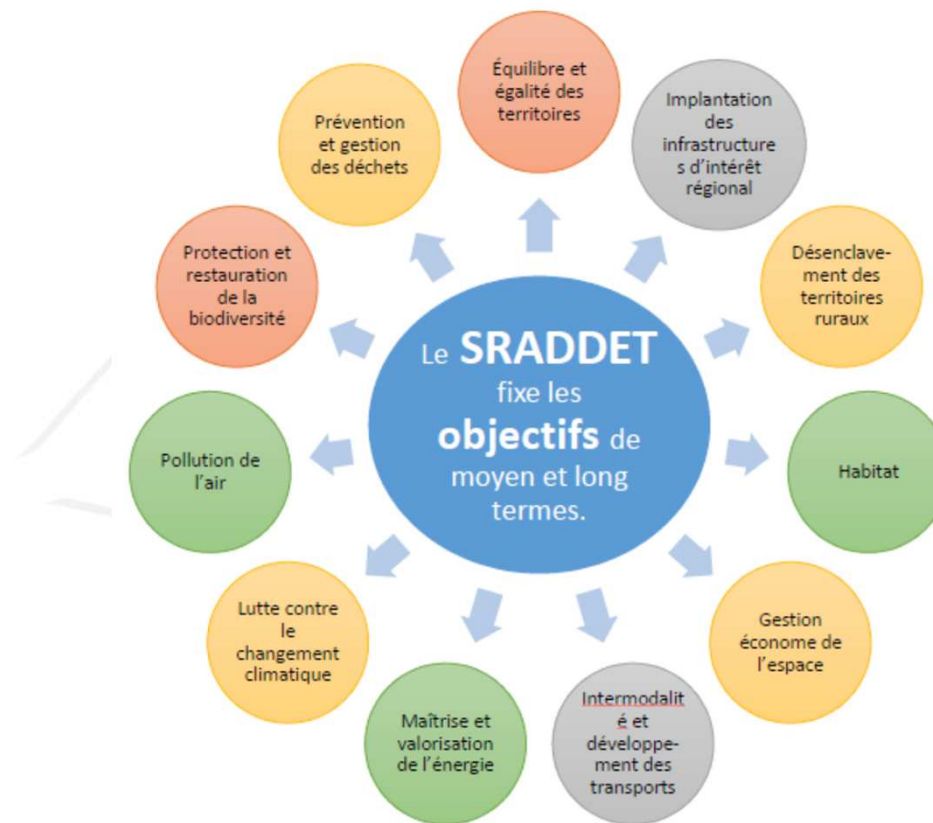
Le SRADDET fixe les objectifs de moyen et long termes.

Équilibre et égalité des territoires

Implantation des infrastructures d'intérêt régional

Désenclavement des territoires ruraux

Habitat

Gestion économe de l'espace

Intermodalité et développement des transports

Maîtrise et valorisation de l'énergie

Lutte contre le changement climatique

Pollution de l'air

Protection et restauration de la biodiversité

Prévention et gestion des déchets